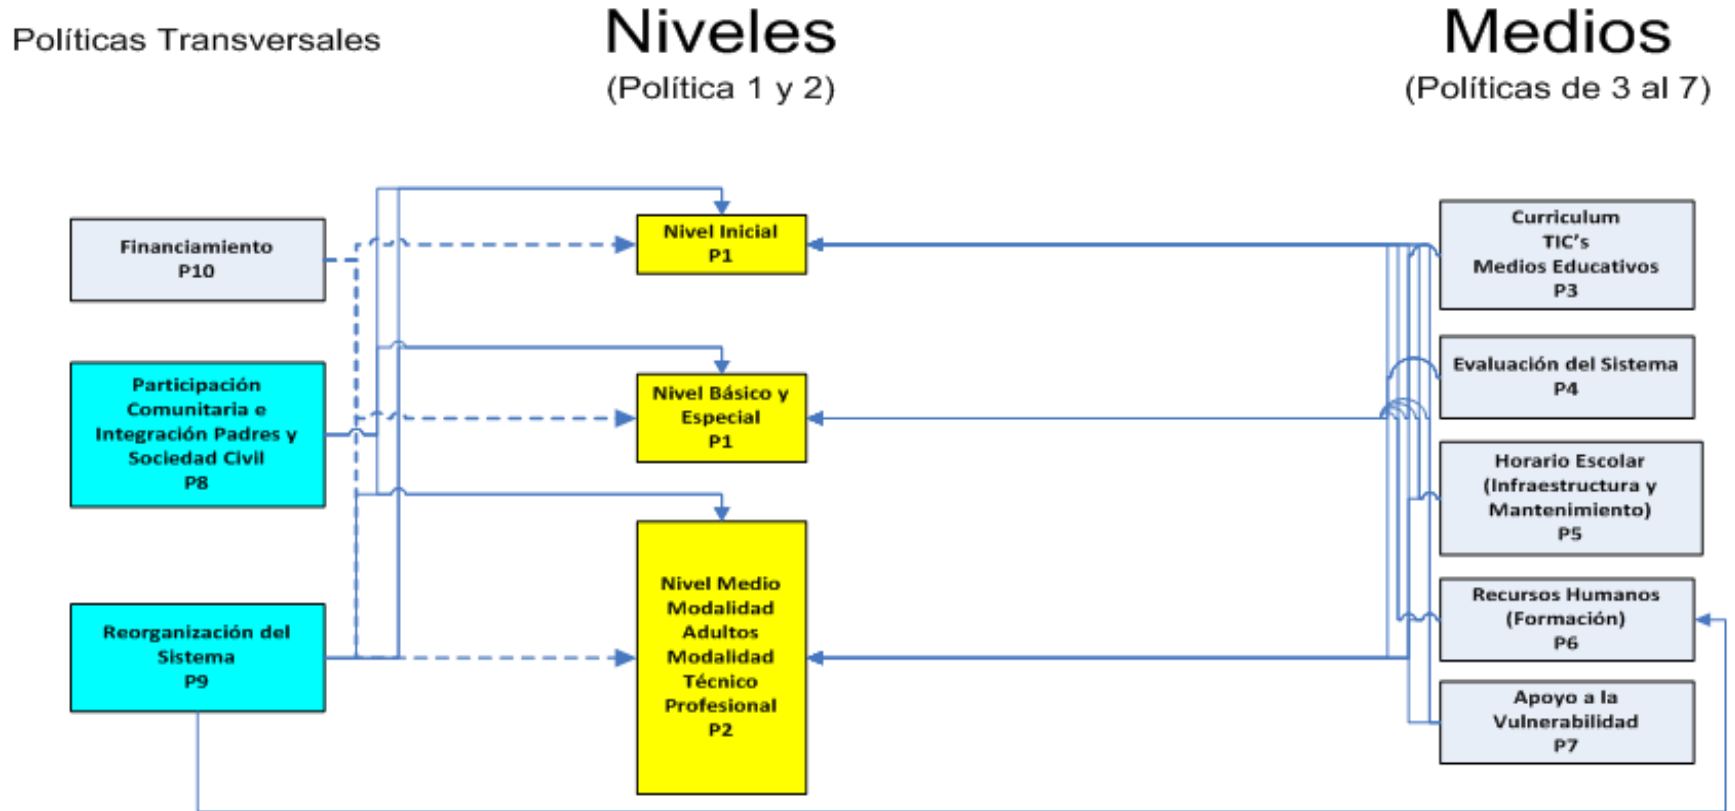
Políticas Transversales

Niveles
(Política 1 y 2)

Medios
(Políticas de 3 al 7)

Financiamiento
P10

Participación Comunitaria e Integración Padres y Sociedad Civil
P8

Reorganización del Sistema
P9

Nivel Inicial
P1

Nivel Básico y Especial
P1

Nivel Medio
Modalidad Adultos
Modalidad Técnico Profesional
P2

Curriculum
TIC's
Medios Educativos
P3

Evaluación del Sistema
P4

Horario Escolar (Infraestructura y Mantenimiento)
P5

Recursos Humanos (Formación)
P6

Apoyo a la Vulnerabilidad
P7